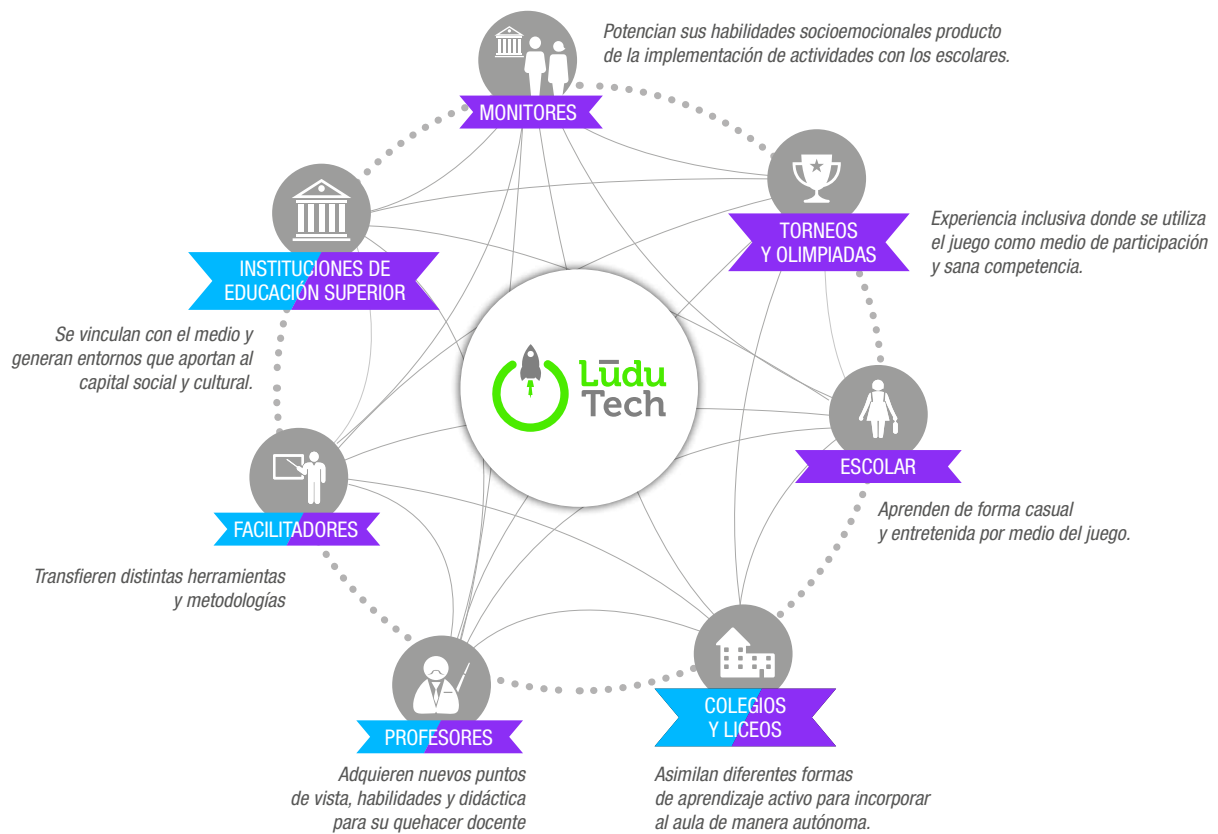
Potencian sus habilidades socioemocionales producto de la implementación de actividades con los escolares.

MONITORES

TORNEOS Y OLIMPIADAS

Experiencia inclusiva donde se utiliza el juego como medio de participación y sana competencia.

INSTITUCIONES DE EDUCACIÓN SUPERIOR

Se vinculan con el medio y generan entornos que aportan al capital social y cultural.

Lūdu Tech

ESCOLAR

Aprenden de forma casual y entretenida por medio del juego.

FACILITADORES

Transfieren distintas herramientas y metodologías

COLEGIOS Y LICEOS

Asimilan diferentes formas de aprendizaje activo para incorporar al aula de manera autónoma.

PROFESORES

Adquieren nuevos puntos de vista, habilidades y didáctica para su quehacer docente